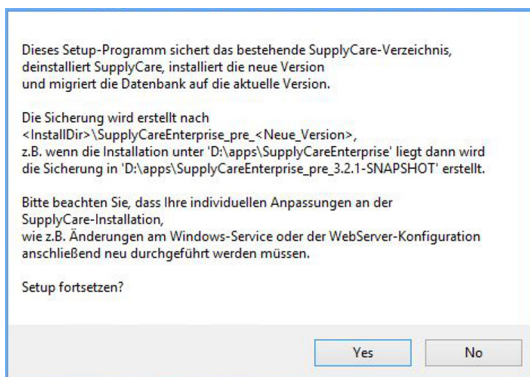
Dieses Setup-Programm sichert das bestehende SupplyCare-Verzeichnis, deinstalliert SupplyCare, installiert die neue Version und migriert die Datenbank auf die aktuelle Version.

Die Sicherung wird erstellt nach <InstallDir>\SupplyCareEnterprise_pre_<Neue_Version>, z.B. wenn die Installation unter 'D:\apps\SupplyCareEnterprise' liegt dann wird die Sicherung in 'D:\apps\SupplyCareEnterprise_pre_3.2.1-SNAPSHOT' erstellt.

Bitte beachten Sie, dass Ihre individuellen Anpassungen an der SupplyCare-Installation, wie z.B. Änderungen am Windows-Service oder der WebServer-Konfiguration anschließend neu durchgeführt werden müssen.

Setup fortsetzen?

Yes

No